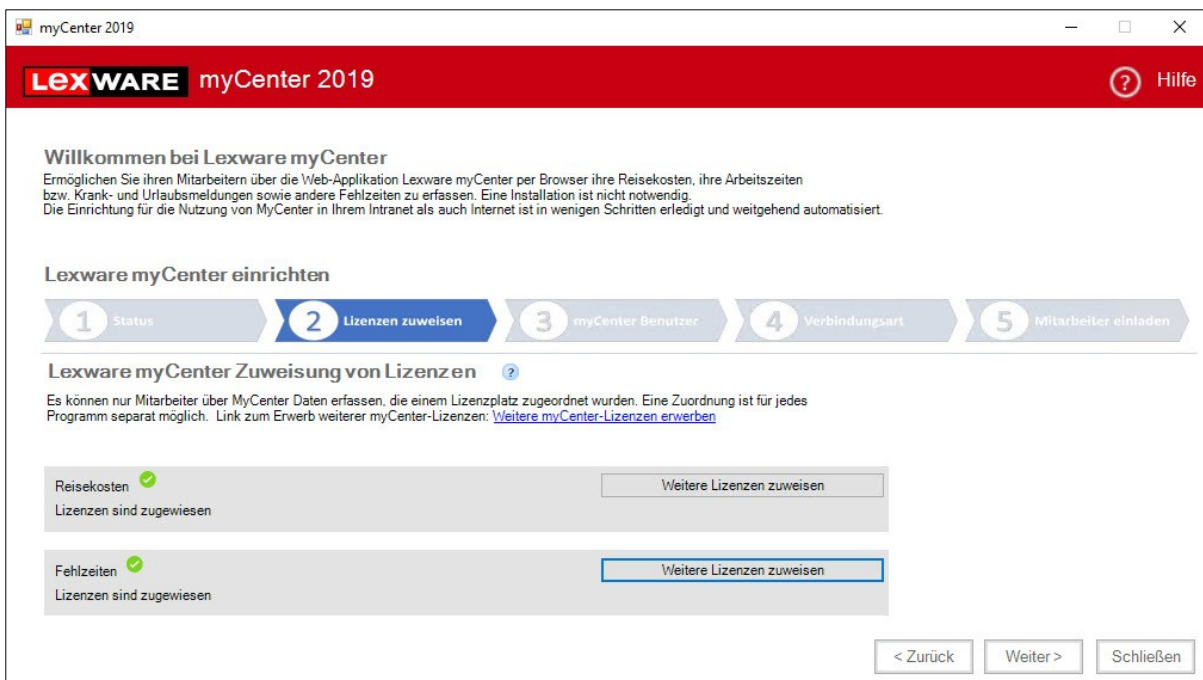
myCenter 2019

LEXWARE myCenter 2019

Hilfe

Willkommen bei Lexware myCenter
Ermöglichen Sie ihren Mitarbeitern über die Web-Applikation Lexware myCenter per Browser ihre Reisekosten, ihre Arbeitszeiten bzw. Krank- und Urlaubsmeldungen sowie andere Fehlzeiten zu erfassen. Eine Installation ist nicht notwendig.
Die Einrichtung für die Nutzung von MyCenter in Ihrem Intranet als auch Internet ist in wenigen Schritten erledigt und weitgehend automatisiert.

Lexware myCenter einrichten

1 Status
2 Lizenzen zuweisen
3 myCenter Benutzer
4 Verbindungsart
5 Mitarbeiter einladen

Lexware myCenter Zuweisung von Lizenzen ?

Es können nur Mitarbeiter über MyCenter Daten erfassen, die einem Lizenzplatz zugeordnet wurden. Eine Zuordnung ist für jedes Programm separat möglich. Link zum Erwerb weiterer myCenter-Lizenzen: Weitere myCenter-Lizenzen erwerben

Reisekosten
Lizenzen sind zugewiesen
Weitere Lizenzen zuweisen

Fehlzeiten
Lizenzen sind zugewiesen
Weitere Lizenzen zuweisen

< Zurück
Weiter >
Schließen